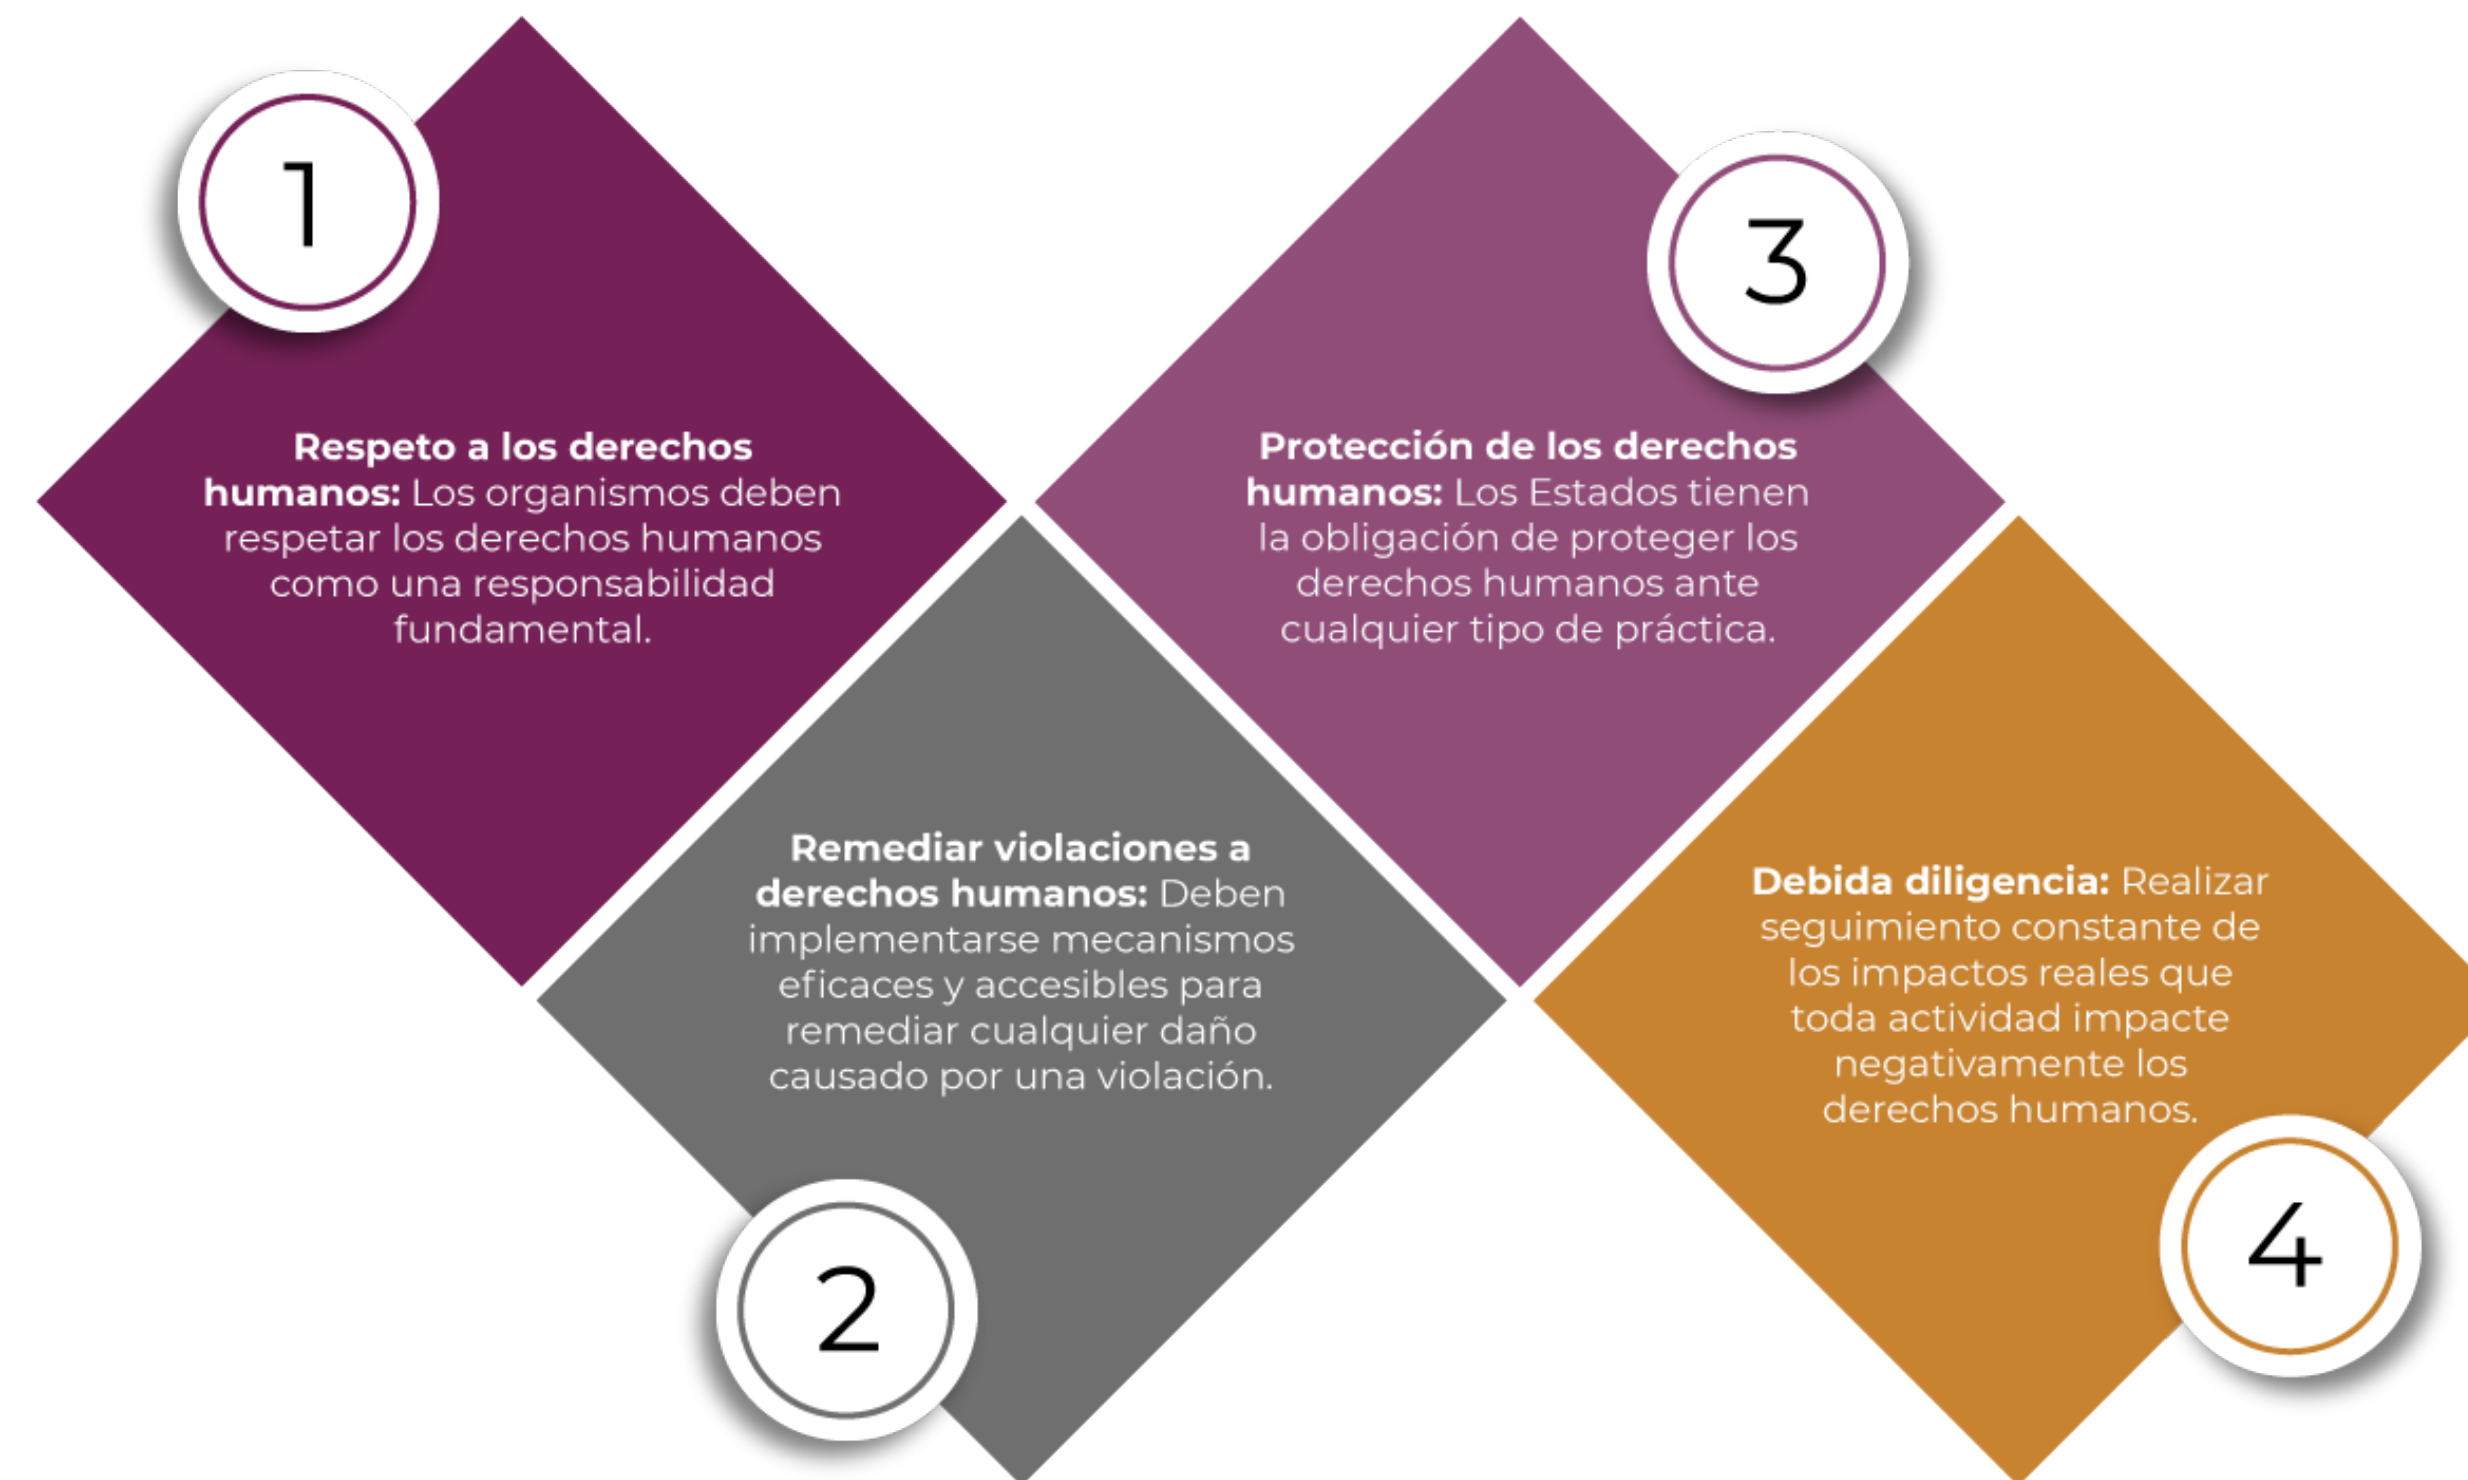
1

Respeto a los derechos humanos: Los organismos deben respetar los derechos humanos como una responsabilidad fundamental.

3

Protección de los derechos humanos: Los Estados tienen la obligación de proteger los derechos humanos ante cualquier tipo de práctica.

Remediar violaciones a derechos humanos: Deben implementarse mecanismos eficaces y accesibles para remediar cualquier daño causado por una violación.

2

Debida diligencia: Realizar seguimiento constante de los impactos reales que toda actividad impacte negativamente los derechos humanos.

4